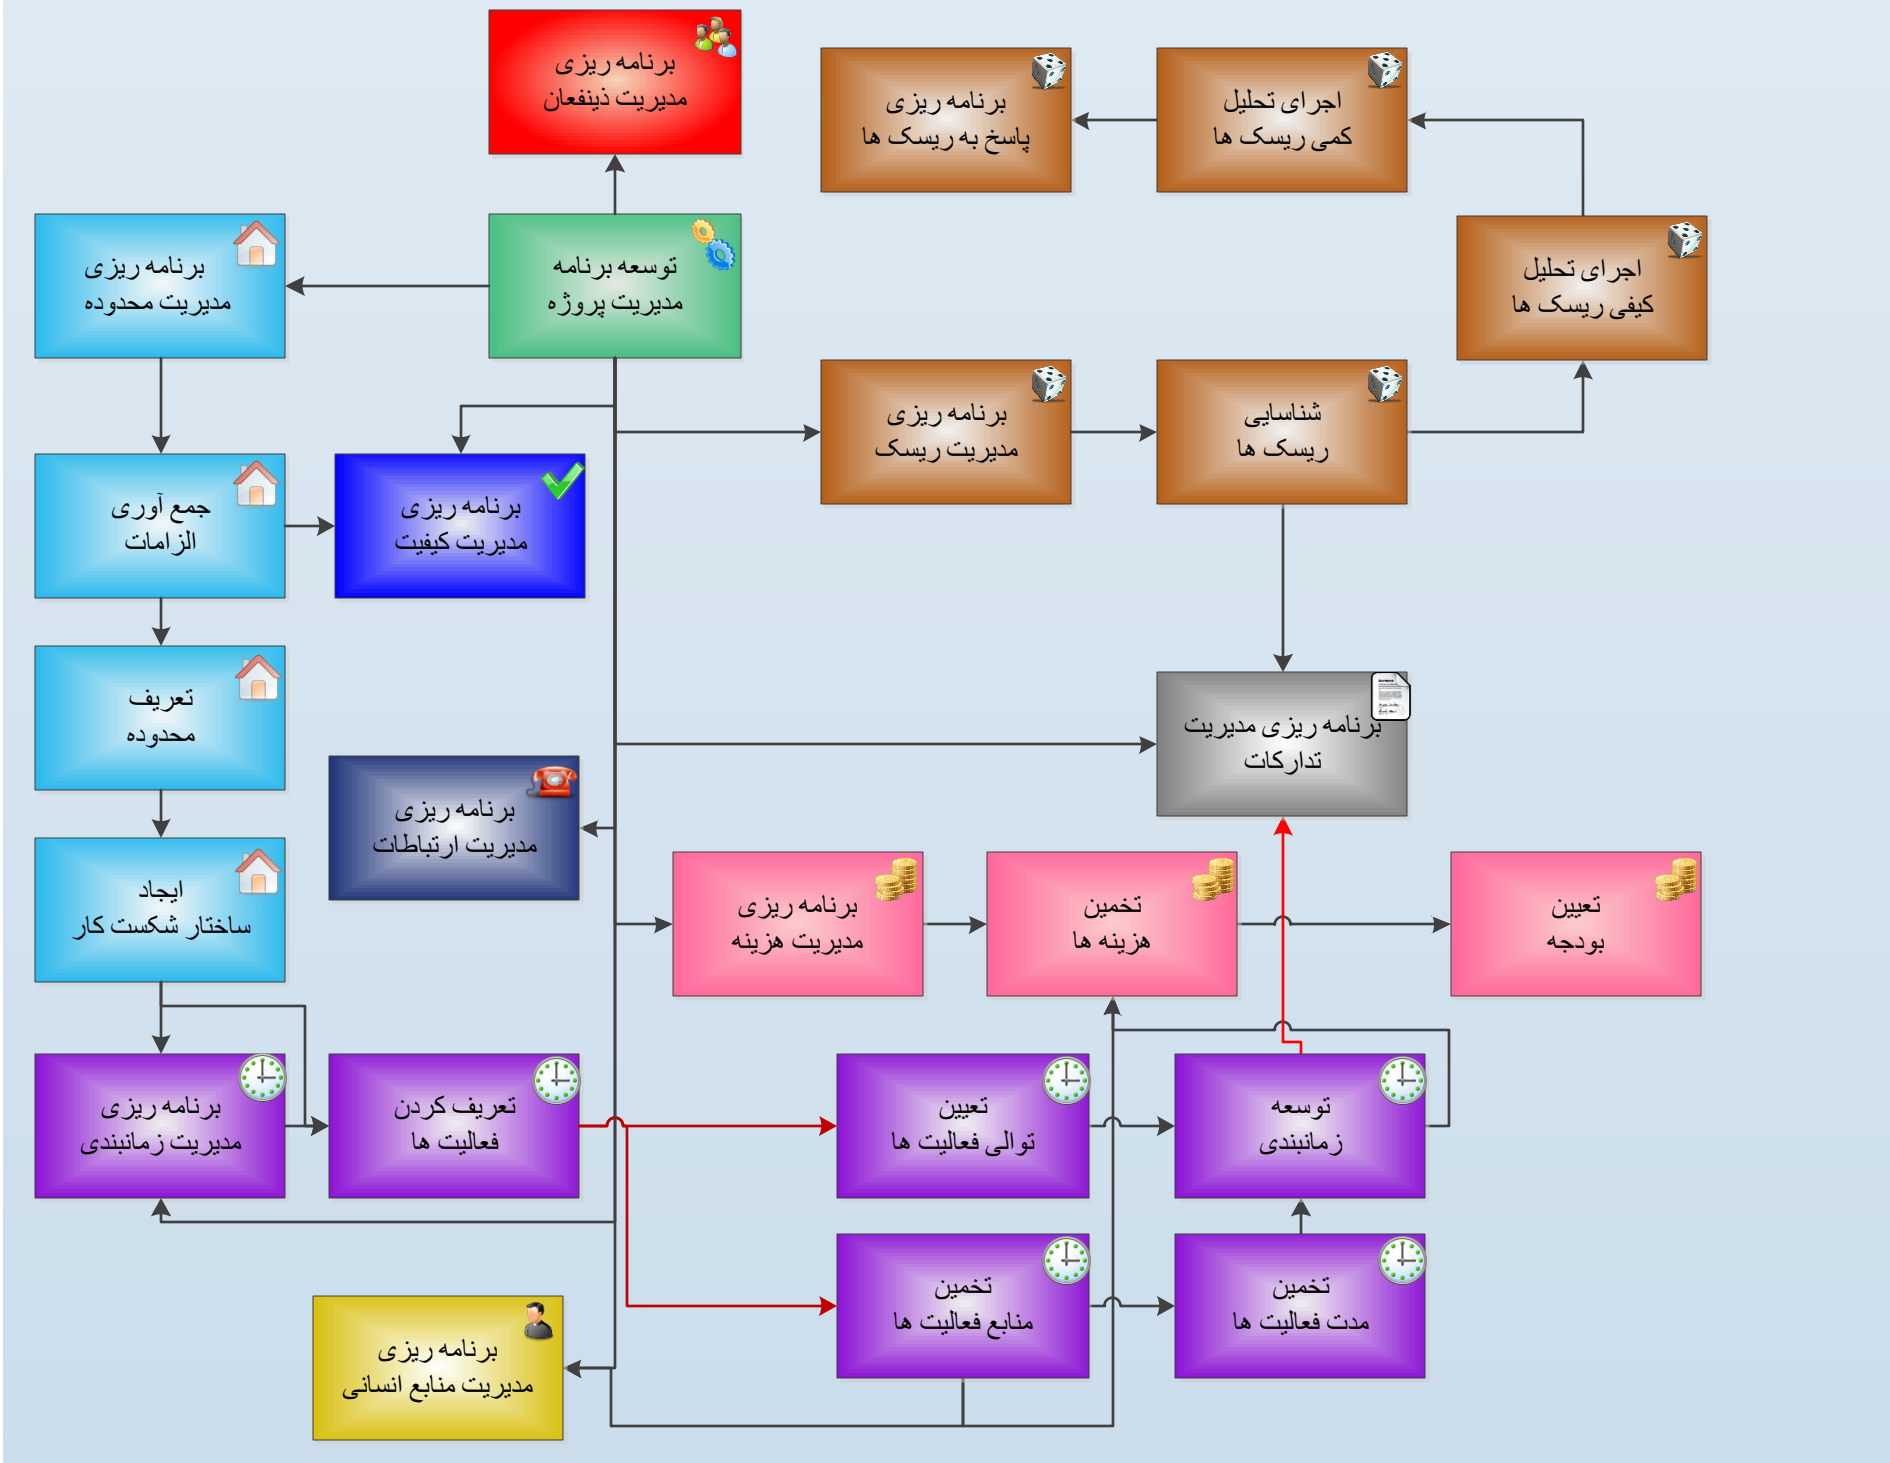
برنامه ریزی
مدیریت ذینفعان

برنامه ریزی
پاسخ به ریسک ها

اجرای تحلیل
کمی ریسک ها

برنامه ریزی
مدیریت محدوده

توسعه برنامه
مدیریت پروژه

اجرای تحلیل
کیفی ریسک ها

برنامه ریزی
مدیریت ریسک

شناسایی
ریسک ها

جمع آوری
الزامات

برنامه ریزی
مدیریت کیفیت

تعریف
محدوده

برنامه ریزی مدیریت
تدارکات

برنامه ریزی
مدیریت ارتباطات

ایجاد
ساختار شکست کار

برنامه ریزی
مدیریت هزینه

تخمین
هزینه ها

تعیین
بودجه

برنامه ریزی
مدیریت زمانبندی

تعریف کردن
فعالیت ها

تعیین
توالی فعالیت ها

توسعه
زمانبندی

تخمین
منابع فعالیت ها

تخمین
مدت فعالیت ها

برنامه ریزی
مدیریت منابع انسانی